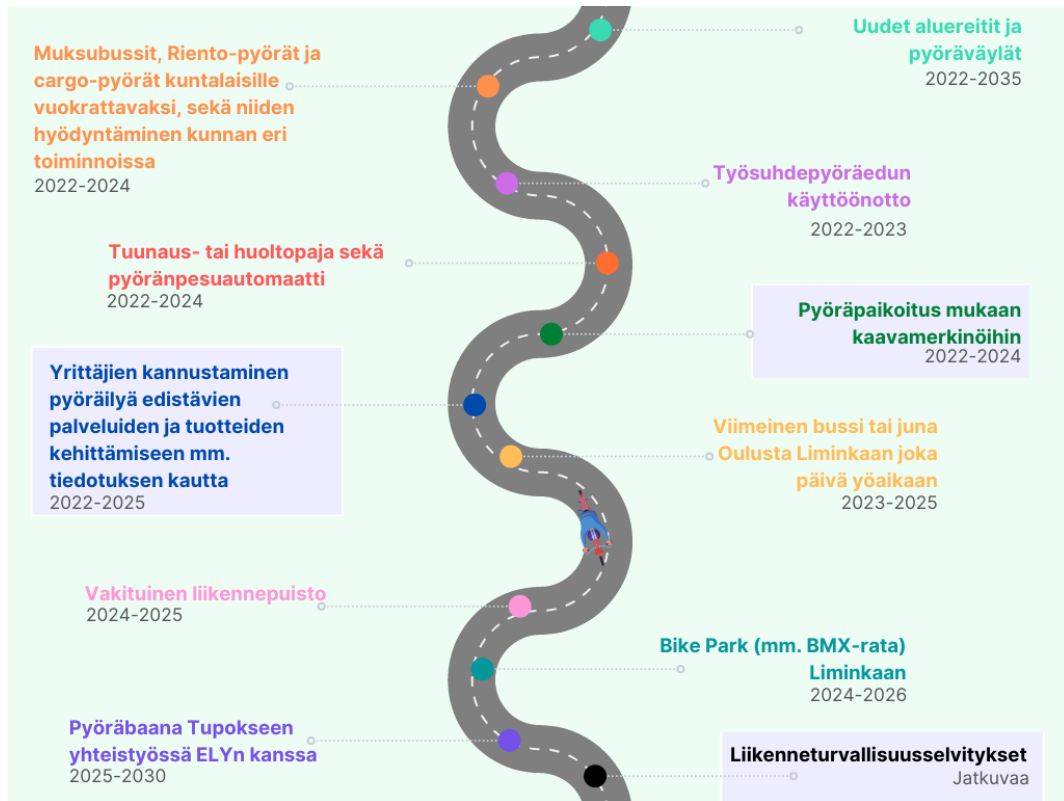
Uudet aluereitit ja pyöräväylät
2022-2035

Muksubussit, Riento-pyörät ja cargo-pyörät kuntalaisille vuokrattavaksi, sekä niiden hyödyntäminen kunnan eri toiminnoissa
2022-2024

Työsuhdepyöräedun käyttöönotto
2022-2023

Tuunaus- tai huoltopaja sekä pyöränpesuautomaatti
2022-2024

Pyöräpaikoitus mukaan kaavamerkinöihin
2022-2024

Yrittäjien kannustaminen pyöräilyä edistävien palveluiden ja tuotteiden kehittämiseen mm. tiedotuksen kautta
2022-2025

Viimeinen bussi tai juna Oulusta Liminkaan joka päivä yöaikaan
2023-2025

Vakituinen liikennepuisto
2024-2025

Bike Park (mm. BMX-rata) Liminkaan
2024-2026

Pyöräbaana Tupokseen yhteistyössä ELYn kanssa
2025-2030

Liikenneturvallisuusselvitykset
Jatkuvaa